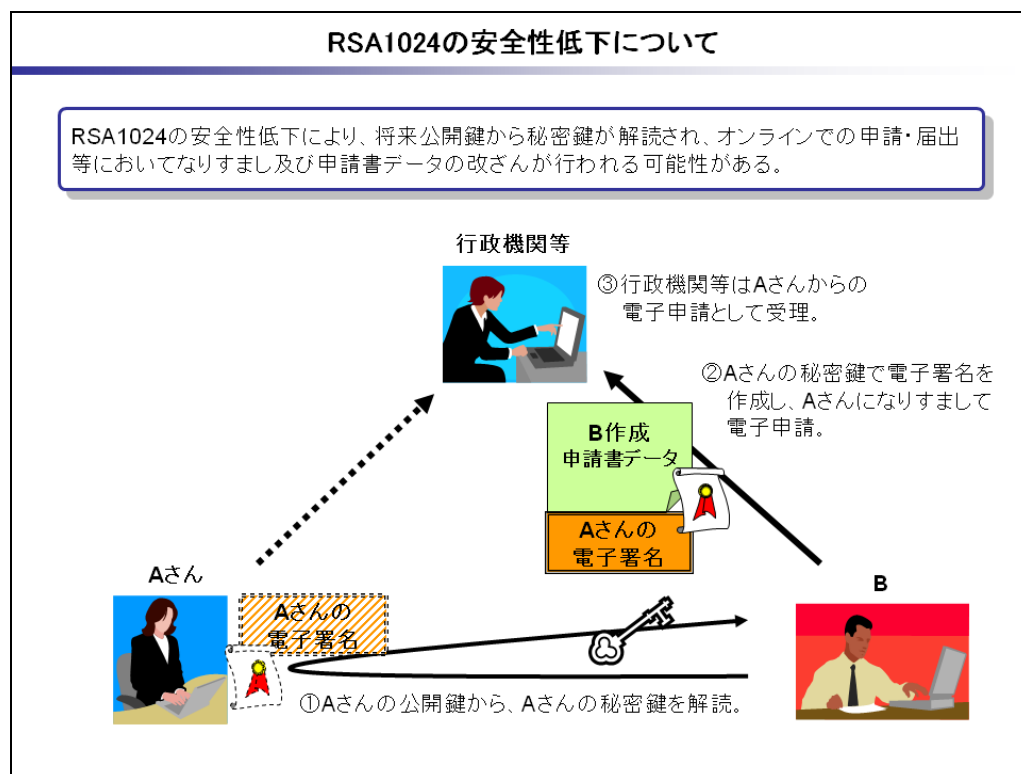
RSA1024の安全性低下について

RSA1024の安全性低下により、将来公開鍵から秘密鍵が解読され、オンラインでの申請・届出等においてなりすまし及び申請書データの改ざんが行われる可能性がある。

行政機関等

③行政機関等はAさんからの電子申請として受理。

②Aさんの秘密鍵で電子署名を作成し、Aさんになりすまして電子申請。

B作成
申請書データ

Aさんの
電子署名

Aさん

Aさんの
電子署名

B

①Aさんの公開鍵から、Aさんの秘密鍵を解読。